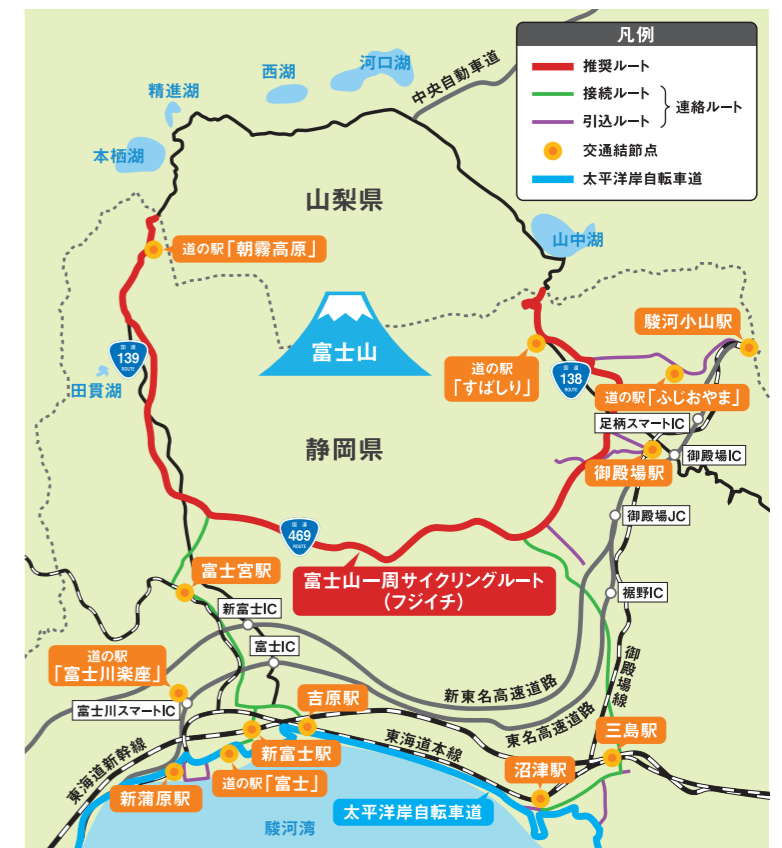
凡例
推奨ルート
接続ルート
引込ルート
連絡ルート
交通結節点
太平洋岸自転車道

西湖
河口湖
精進湖
本栖湖
中央自動車道
山梨県
山中湖
道の駅「朝霧高原」
富士山
139
田貫湖
道の駅「すばしり」
138
駿河小山駅
道の駅「ふじおやま」
足柄スマートIC
御殿場IC
静岡県
御殿場駅
御殿場JC
469
富士宮駅
富士山一周サイクリングルート（フジイチ）
裾野IC
新富士IC
富士IC
道の駅「富士川楽座」
御殿場線
吉原駅
新東名高速道路
富士川スマートIC
東名高速道路
東海道新幹線
新富士駅
東海道本線
三島駅
道の駅「富士」
沼津駅
新蒲原駅
太平洋岸自転車道
駿河湾